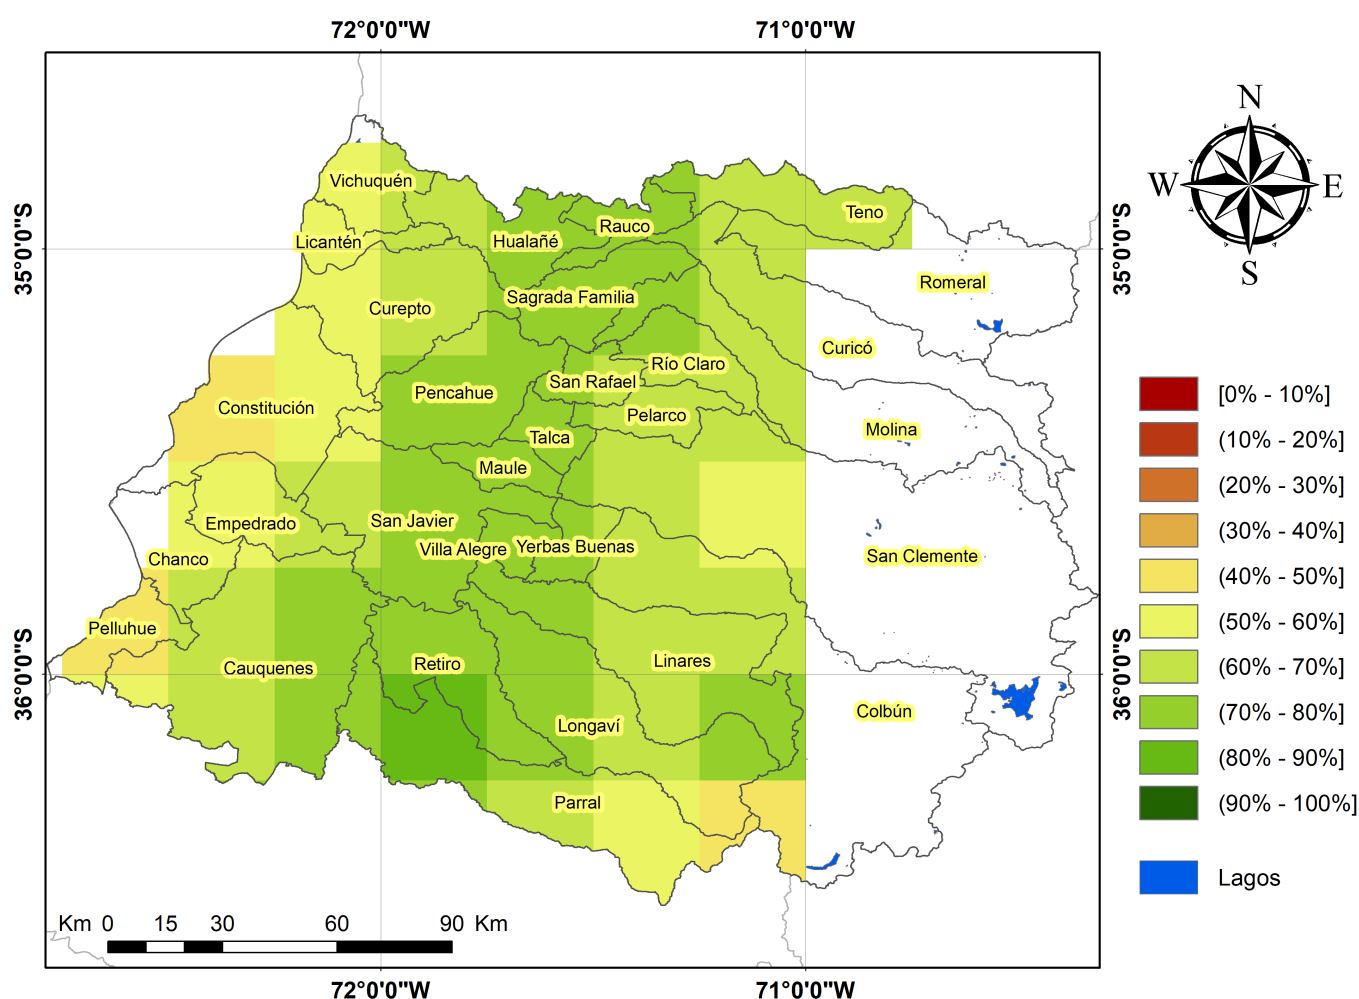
72°0'0"W 71°0'0"W

35°0'0"S 35°0'0"S

36°0'0"S 36°0'0"S

N
W E
S

Vichuquén
Teno
Licantén
Hualañé
Rauco
Romeral
Sagrada Familia
Curepto
Curicó
Río Claro
San Rafael
Pencahue
Constitución
Pelarco
Molina
Talca
Maule
Empedrado
San Javier
Villa Alegre
Yerbas Buenas
San Clemente
Chanco
Pelluhue
Cauquenes
Retiro
Linares
Colbún
Longaví
Parral

[0% - 10%]
(10% - 20%]
(20% - 30%]
(30% - 40%]
(40% - 50%]
(50% - 60%]
(60% - 70%]
(70% - 80%]
(80% - 90%]
(90% - 100%]
Lagos

Km 0 15 30 60 90 Km

72°0'0"W 71°0'0"W